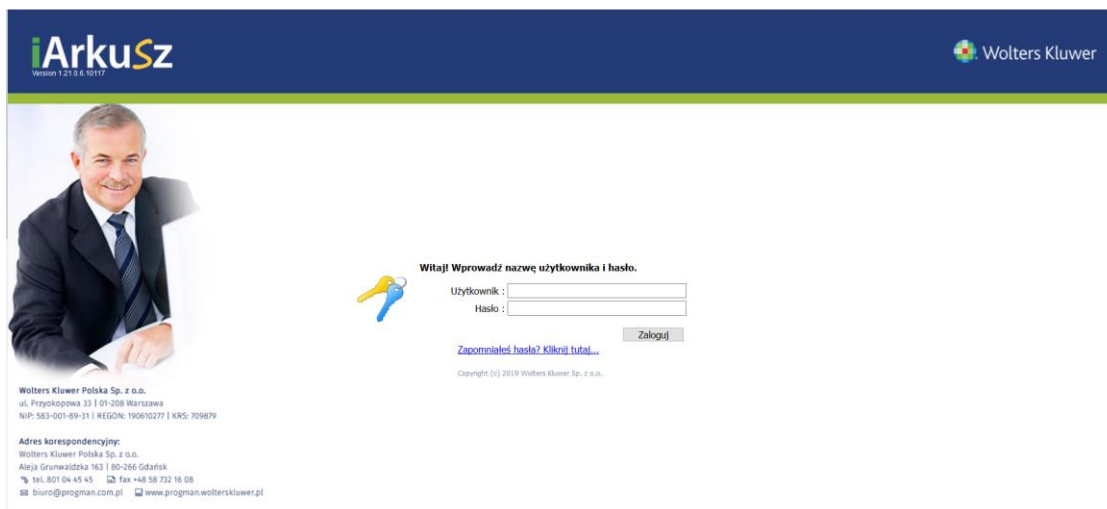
iArkuSz
Version 1.21.0.6.10117

Wolters Kluwer

Witaj! Wprowadź nazwę użytkownika i hasło.
Użytkownik :
Hasło :
Zaloguj
Zapomniałeś hasła? Kliknij tutaj...
Copyright (c) 2019 Wolters Kluwer Sp. z o.o.

Wolters Kluwer Polska Sp. z o.o.
ul. Przyokopowa 33 | 01-208 Warszawa
NIP: 583-001-89-31 | REGON: 190610277 | KRS: 709879

Adres korespondencyjny:
Wolters Kluwer Polska Sp. z o.o.
Aleja Grunwaldzka 163 | 80-266 Gdańsk
tel. 801 04 45 45 fax +48 58 732 16 08
biuro@progman.com.pl www.progman.wolterskluwer.pl